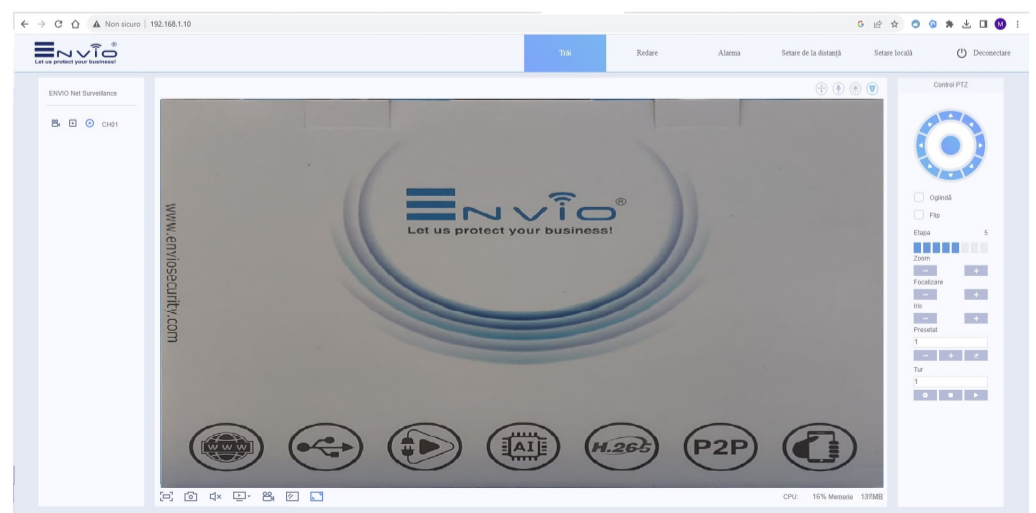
Non sicuro | 192.168.1.10

ENVIO
Let us protect your business!

Trăi
Redare
Alarma
Setare de la distanță
Setare locală
Deconectare

ENVIO Net Surveillance

CH01

ENVIO
Let us protect your business!

www.envisecurity.com

WWW
AI
H.265
P2P

CPU: 16% Memorie 137MB

Control PTZ

Oglindă
Flip
Etapa 5
Zoom
Focalizare
Iris
Presetat
1
Tur
1